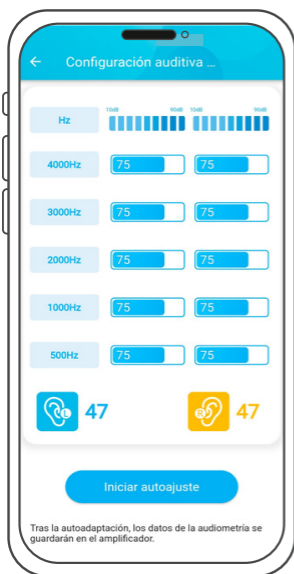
Configuración auditiva ...

| Hz | 10dB 90dB | 10dB 90dB |
|---|---|---|
| 4000Hz | 75 | 75 |
| 3000Hz | 75 | 75 |
| 2000Hz | 75 | 75 |
| 1000Hz | 75 | 75 |
| 500Hz | 75 | 75 |

L 47
R 47

Iniciar autoajuste

Tras la autoadaptación, los datos de la audiometría se guardarán en el amplificador.